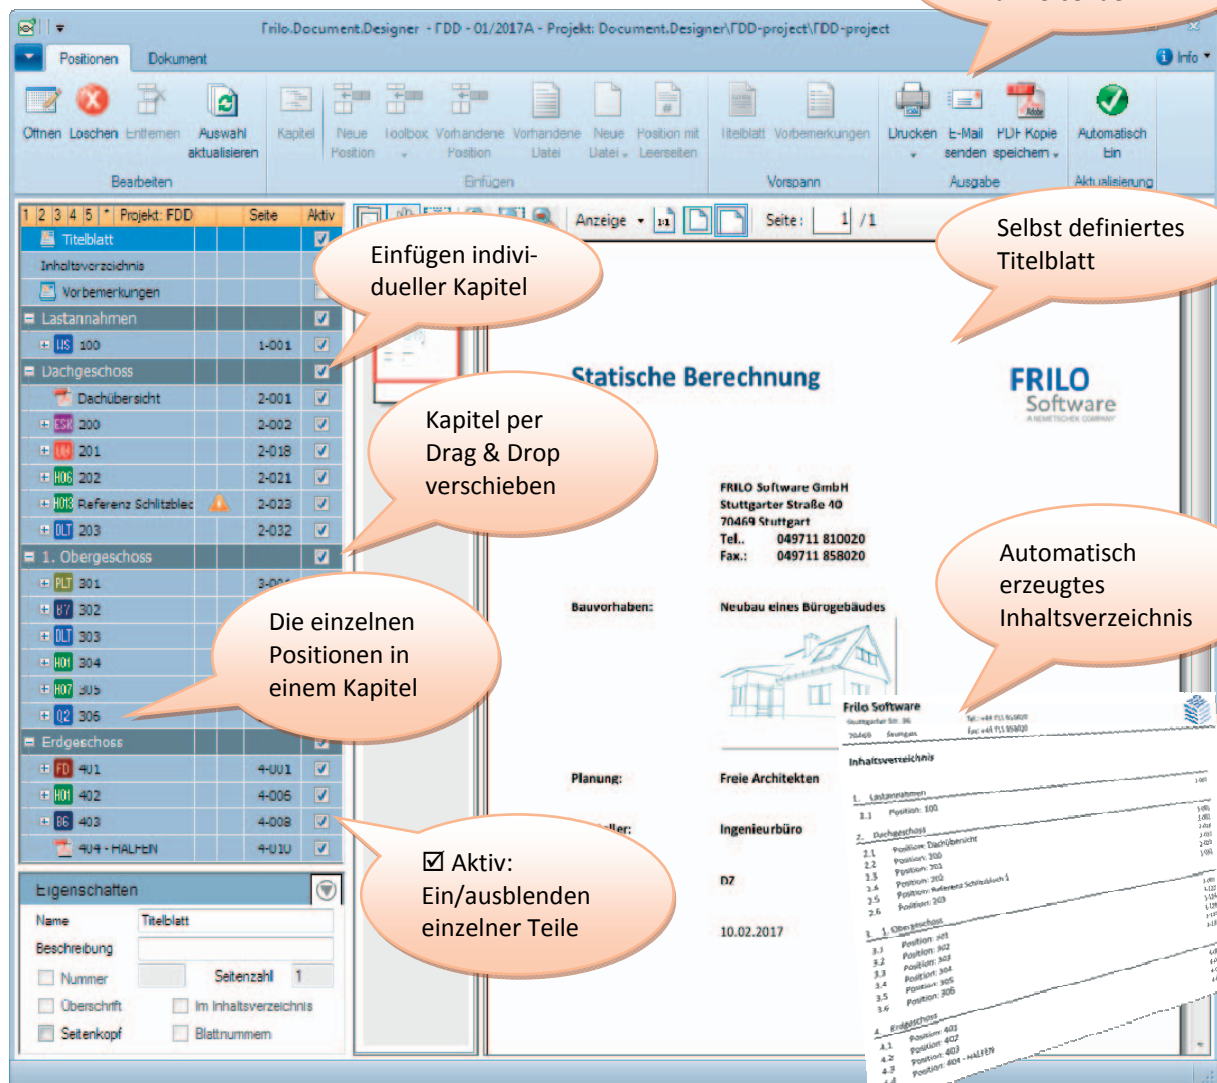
Frilo.Document.Designer - FDD - 01/2017A - Projekt: Document.Designer\FDD-project\FDD-project

Positionen Dokument

Info

Öffnen Löschen Entfernen Auswahl aktualisieren
Bearbeiten

Kapitel Neue Position Toolbox Vorhandene Position Vorhandene Datei Neue Datei Position mit Leerseiten
Einfügen

Titelblatt Vorbemerkungen
Vorspann

Drucken E-Mail senden PDF Kopie speichern
Ausgabe

Automatisch Ein
Aktualisierung

| 1 2 3 4 5 * Projekt: FDD | Seite | Aktiv |
|---|---|---|
| Titelblatt | | ☑ |
| Inhaltsverzeichnis | | |
| Vorbemerkungen | | |
| Lastannahmen | | ☑ |
| LS 100 | 1-001 | ☑ |
| Dachgeschoss | | ☑ |
| Dachübersicht | 2-001 | ☑ |
| ESK 200 | 2-002 | ☑ |
| 201 | 2-018 | ☑ |
| H06 202 | 2-021 | ☑ |
| H01 Referenz Schlitzblec | 2-023 | ☑ |
| DLT 203 | 2-032 | ☑ |
| 1. Obergeschoss | | ☑ |
| PLT 301 | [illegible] | |
| B7 302 | | |
| DLT 303 | | |
| H01 304 | | |
| H07 305 | | |
| 02 306 | | |
| Erdgeschoss | | |
| FD 401 | 4-001 | ☑ |
| H01 402 | 4-006 | ☑ |
| B6 403 | 4-008 | ☑ |
| 404 - HALFEN | 4-010 | ☑ |

Eigenschaften
Name Titelblatt
Beschreibung
Nummer Seitenzahl 1
Überschrift Im Inhaltsverzeichnis
Seitenkopf Blattnummern

Anzeige 1:1 Seite: 1 /1

Statische Berechnung

FRILO Software

FRILO Software GmbH
Stuttgarter Straße 40
70469 Stuttgart
Tel.. 049711 810020
Fax.: 049711 858020

Bauvorhaben: Neubau eines Bürogebäudes

Planung: Freie Architekten

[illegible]ller: Ingenieurbüro

DZ

10.02.2017

Frilo Software

Inhaltsverzeichnis

1. Lastannahmen
1.1 Position: 100
2. Dachgeschoss
2.1 Position: Dachübersicht
2.2 Position: 200
2.3 Position: 201
2.4 Position: 202
2.5 Position: Referenz Schlitzblech 1
2.6 Position: 203
3. 1. Obergeschoss
3.1 Position: 301
3.2 Position: 302
3.3 Position: 303
3.4 Position: 304
3.5 Position: 305
3.6 Position: 306
4. Erdgeschoss
4.1 Position: 401
4.2 Position: 402
4.3 Position: 403
4.4 Position: 404 - HALFEN

Einfügen individueller Kapitel

Kapitel per Drag & Drop verschieben

Die einzelnen Positionen in einem Kapitel

☑ Aktiv: Ein/ausblenden einzelner Teile

Selbst definiertes Titelblatt

Automatisch erzeugtes Inhaltsverzeichnis